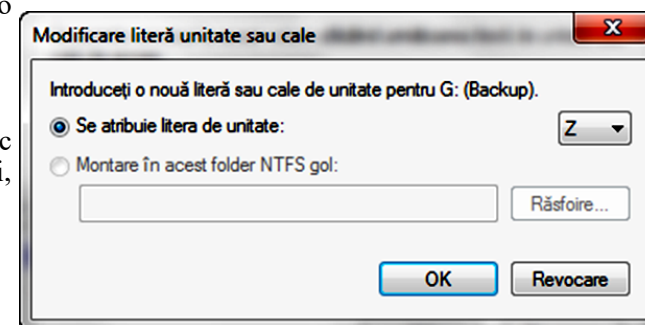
o

c
i,

Modificare literă unitate sau cale

Introduceți o nouă literă sau cale de unitate pentru G: (Backup).

Se atribuie litera de unitate:

Z

Montare în acest folder NTFS gol:

Răsfoire...

OK

Revocare